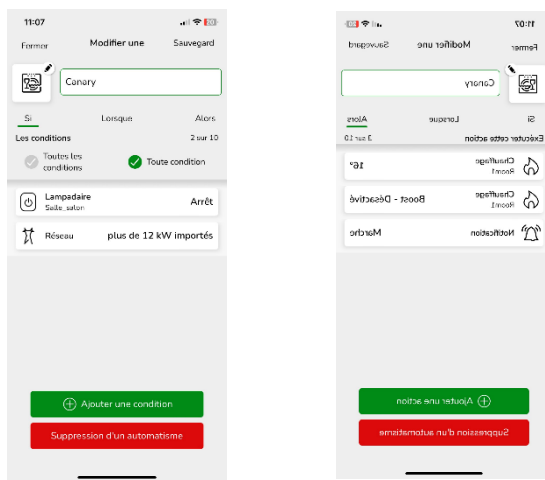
11:07

Fermer Modifier une Sauvegard

Canary

Si Lorsque Alors

Les conditions 2 sur 10

Toutes les conditions Toute condition

Lampadaire
Salle_salon
Arrêt

Réseau plus de 12 kW importés

Ajouter une condition

Suppression d'un automatisme

11:07

Fermer Modifier une Sauvegard

Canary

Si Lorsque Alors

Exécuter cette action 3 sur 10

Chauffage
Room1
16°

Chauffage
Room1
Boost - Désactivé

Notification Marche

Ajouter une action

Suppression d'un automatisme